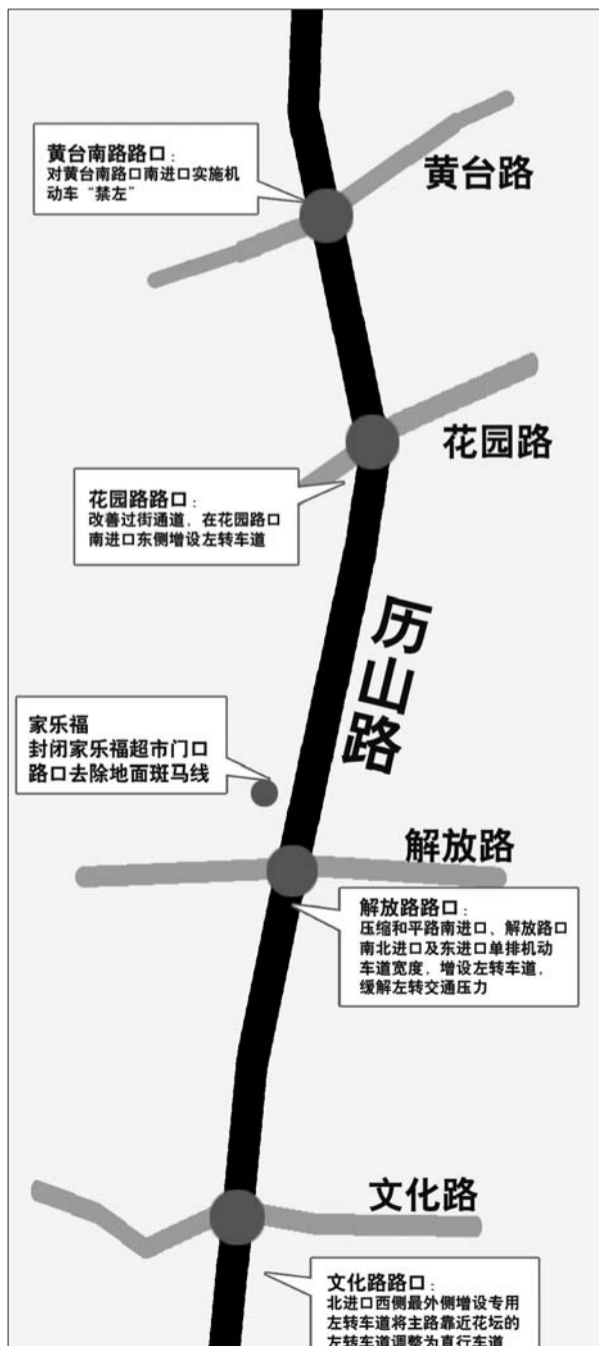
黄台南路路口：
对黄台南路口南进口实施机动车“禁左”

黄台路

花园路

花园路路口：
改善过街通道，在花园路口南进口东侧增设左转车道

历山路

家乐福
封闭家乐福超市门口路口去除地面斑马线

解放路

解放路路口：
压缩和平路南进口、解放路口南北进口及东进口单排机动车道宽度，增设左转车道，缓解左转交通压力

文化路

文化路路口：
北进口西侧最外侧增设专用左转车道将主路靠近花坛的左转车道调整为直行车道